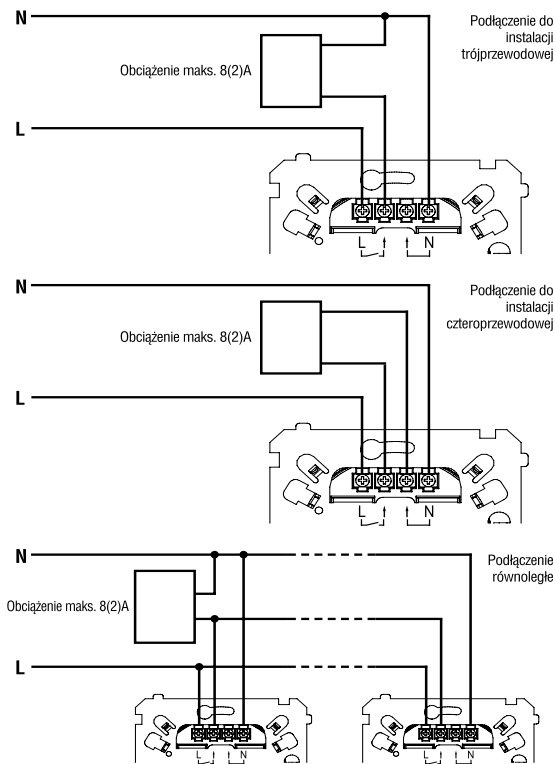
N

Podłączenie do instalacji trójprzewodowej

Obciążenie maks. 8(2)A

L

L N

N

Podłączenie do instalacji czteroprzewodowej

Obciążenie maks. 8(2)A

L

L N

N

Podłączenie równoległe

Obciążenie maks. 8(2)A

L

L N

L N